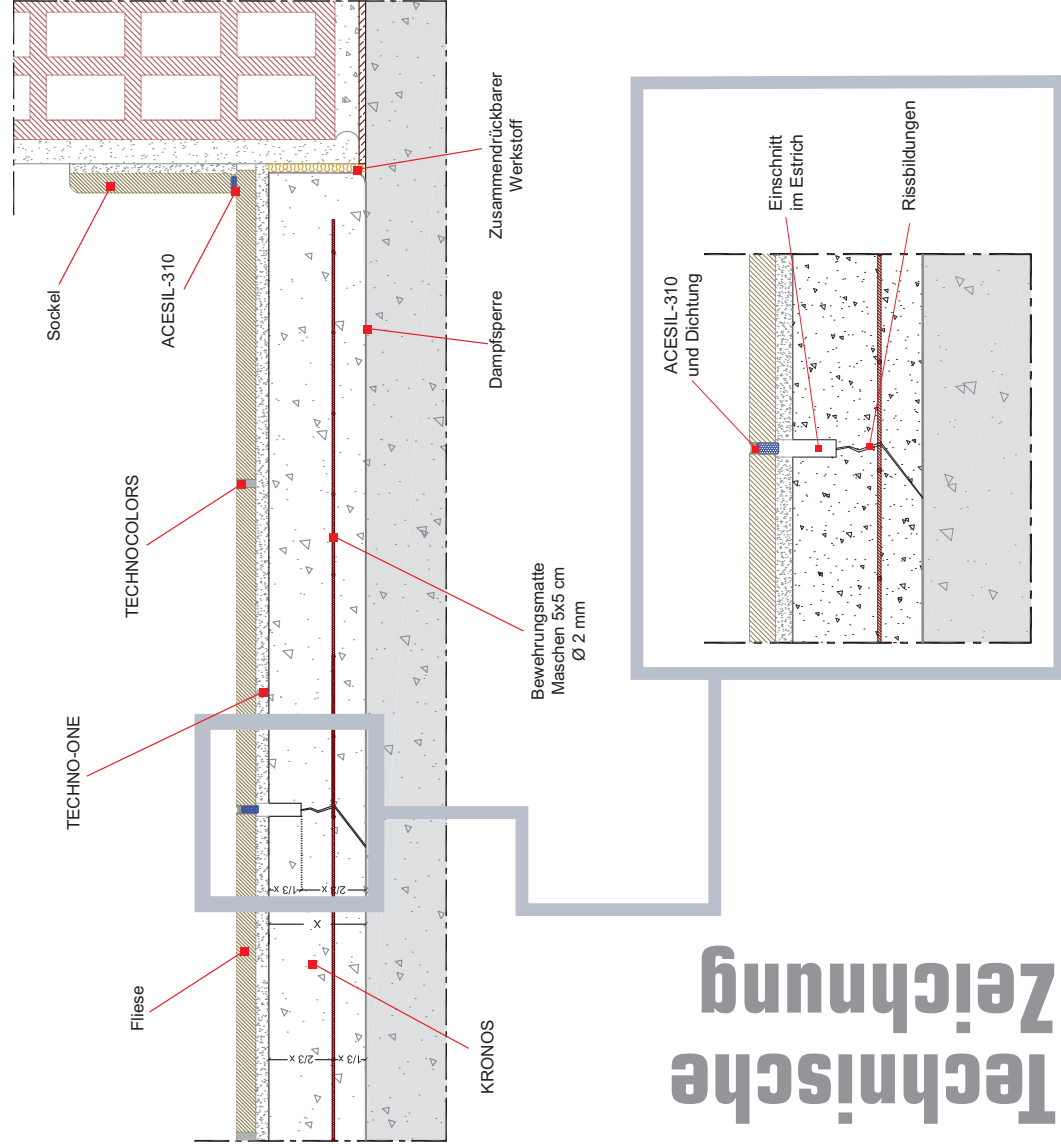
Zusammendrückbarer Werkstoff

Sockel

ACESIL-310

Dampfsperre

TECHNOCOLORS

Bewehrungsmatte Maschen 5x5 cm Ø 2 mm

TECHNO-ONE

1/3 x

2/3 x

x

Fliese

2/3 x

1/3 x

KRONOS

ACESIL-310 und Dichtung

Einschnitt im Estrich

Rissbildungen

Technische Zeichnung